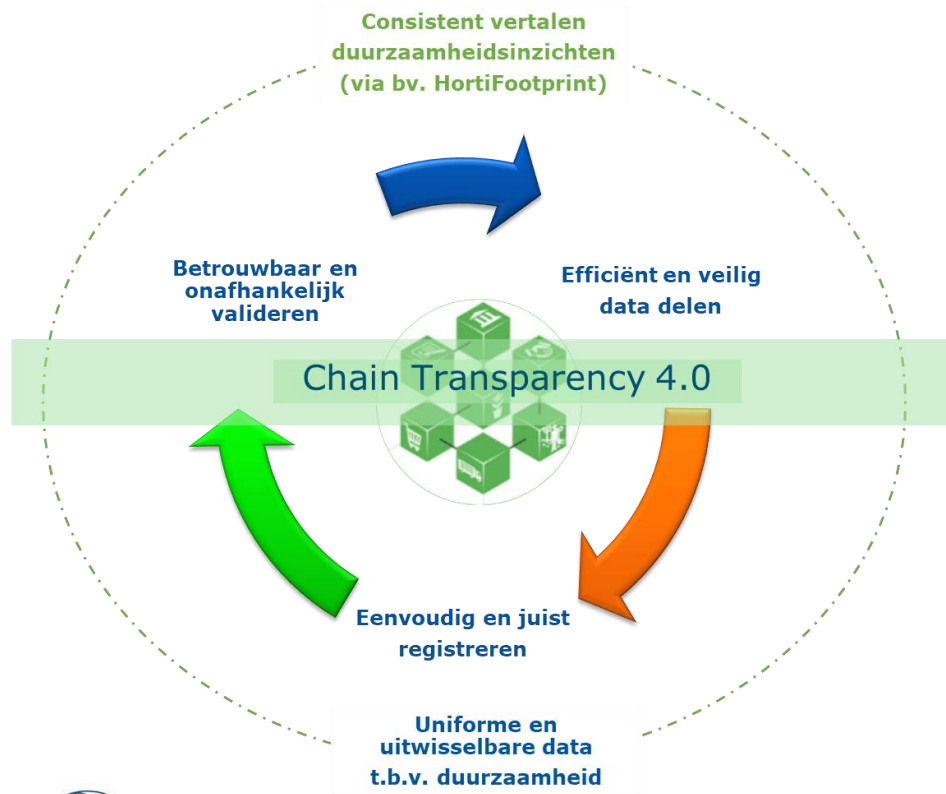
Consistent vertalen duurzaamheidsinzichten (via bv. HortiFootprint)

Betrouwbaar en onafhankelijk valideren

Efficiënt en veilig data delen

Chain Transparency 4.0

Eenvoudig en juist registreren

Uniforme en uitwisselbare data t.b.v. duurzaamheid